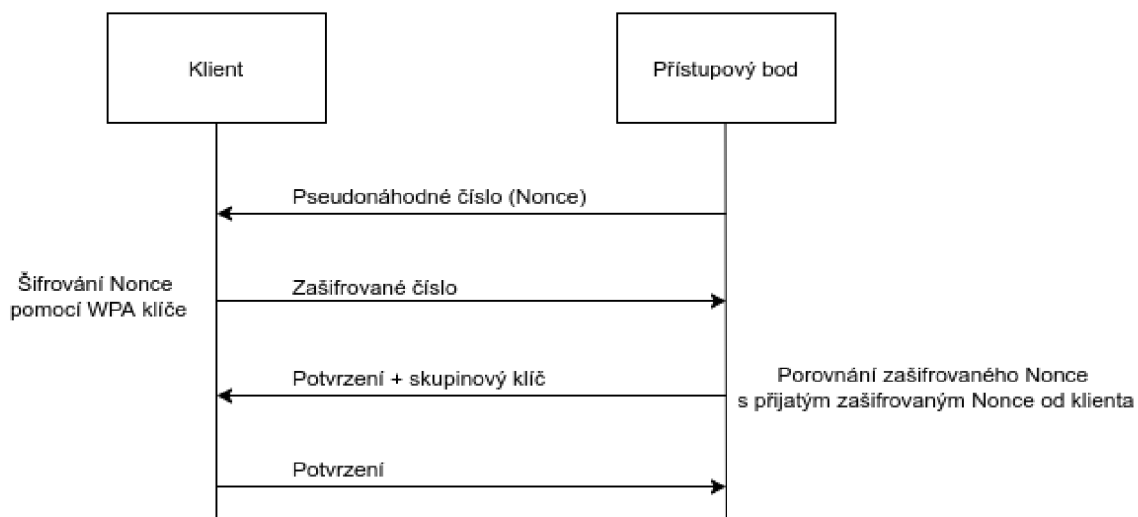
Klient

Přístupový bod

Pseudonáhodné číslo (Nonce)

Šifrování Nonce pomocí WPA klíče

Zašifrované číslo

Potvrzení + skupinový klíč

Porovnání zašifrovaného Nonce s přijatým zašifrovaným Nonce od klienta

Potvrzení